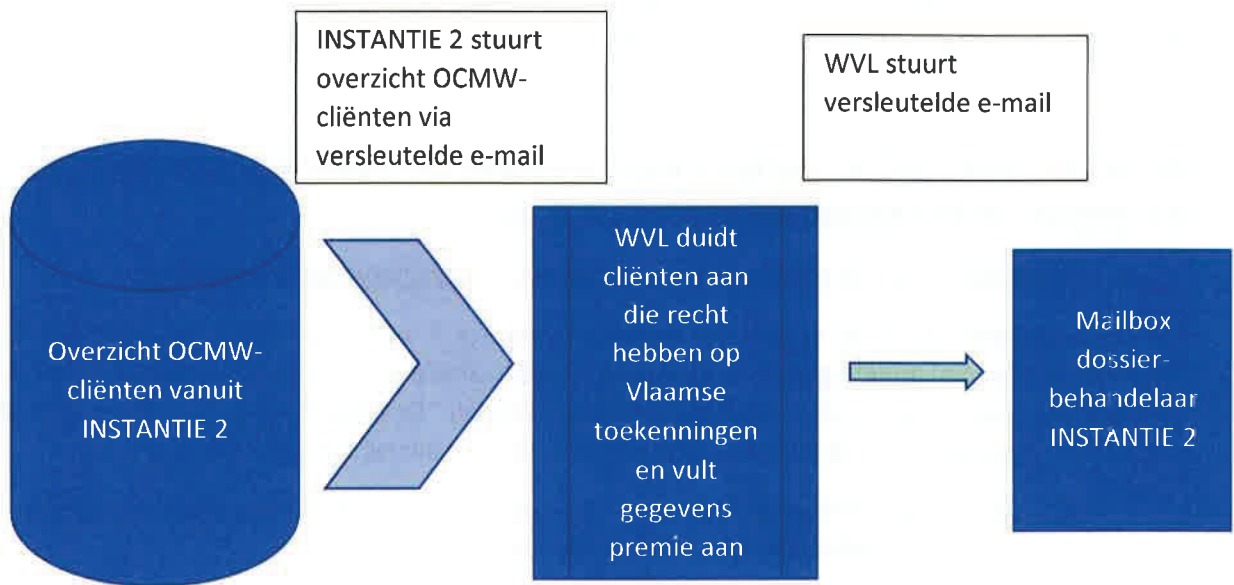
INSTANTIE 2 stuurt overzicht OCMW-cliënten via versleutelde e-mail

WVL stuurt versleutelde e-mail

Overzicht OCMW-cliënten vanuit INSTANTIE 2

WVL duidt cliënten aan die recht hebben op Vlaamse toekenningen en vult gegevens premie aan

Mailbox dossier-behandelaar INSTANTIE 2